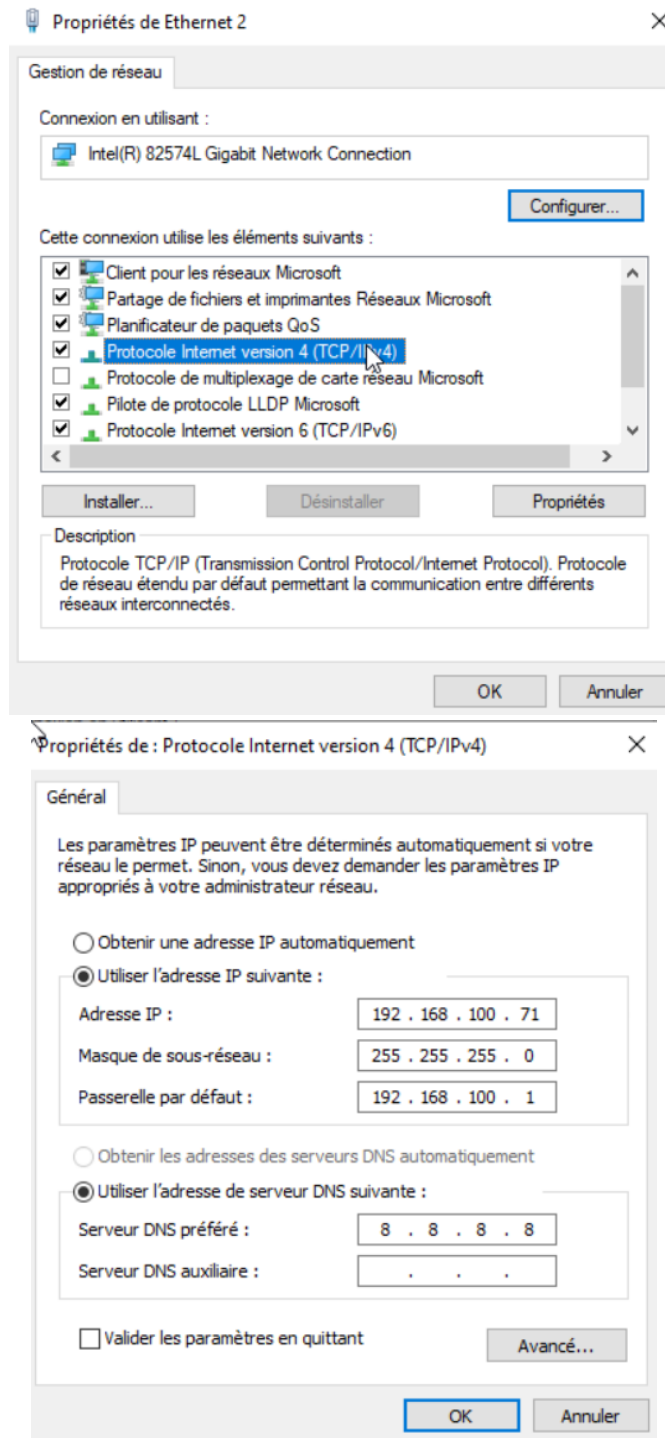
Propriétés de Ethernet 2

Gestion de réseau

Connexion en utilisant :

Intel(R) 82574L Gigabit Network Connection

Configurer...

Cette connexion utilise les éléments suivants :

Client pour les réseaux Microsoft
Partage de fichiers et imprimantes Réseaux Microsoft
Planificateur de paquets QoS
Protocole Internet version 4 (TCP/IPv4)
Protocole de multiplexage de carte réseau Microsoft
Pilote de protocole LLDP Microsoft
Protocole Internet version 6 (TCP/IPv6)

Installer... Désinstaller Propriétés

Description
Protocole TCP/IP (Transmission Control Protocol/Internet Protocol). Protocole de réseau étendu par défaut permettant la communication entre différents réseaux interconnectés.

OK Annuler

Propriétés de : Protocole Internet version 4 (TCP/IPv4)

Général

Les paramètres IP peuvent être déterminés automatiquement si votre réseau le permet. Sinon, vous devez demander les paramètres IP appropriés à votre administrateur réseau.

Obtenir une adresse IP automatiquement
Utiliser l'adresse IP suivante :

| | |
|---|---|
| Adresse IP : | 192 . 168 . 100 . 71 |
| Masque de sous-réseau : | 255 . 255 . 255 . 0 |
| Passerelle par défaut : | 192 . 168 . 100 . 1 |

Obtenir les adresses des serveurs DNS automatiquement
Utiliser l'adresse de serveur DNS suivante :

| | |
|---|---|
| Serveur DNS préféré : | 8 . 8 . 8 . 8 |
| Serveur DNS auxiliaire : | . . . |

Valider les paramètres en quittant
Avancé...

OK Annuler